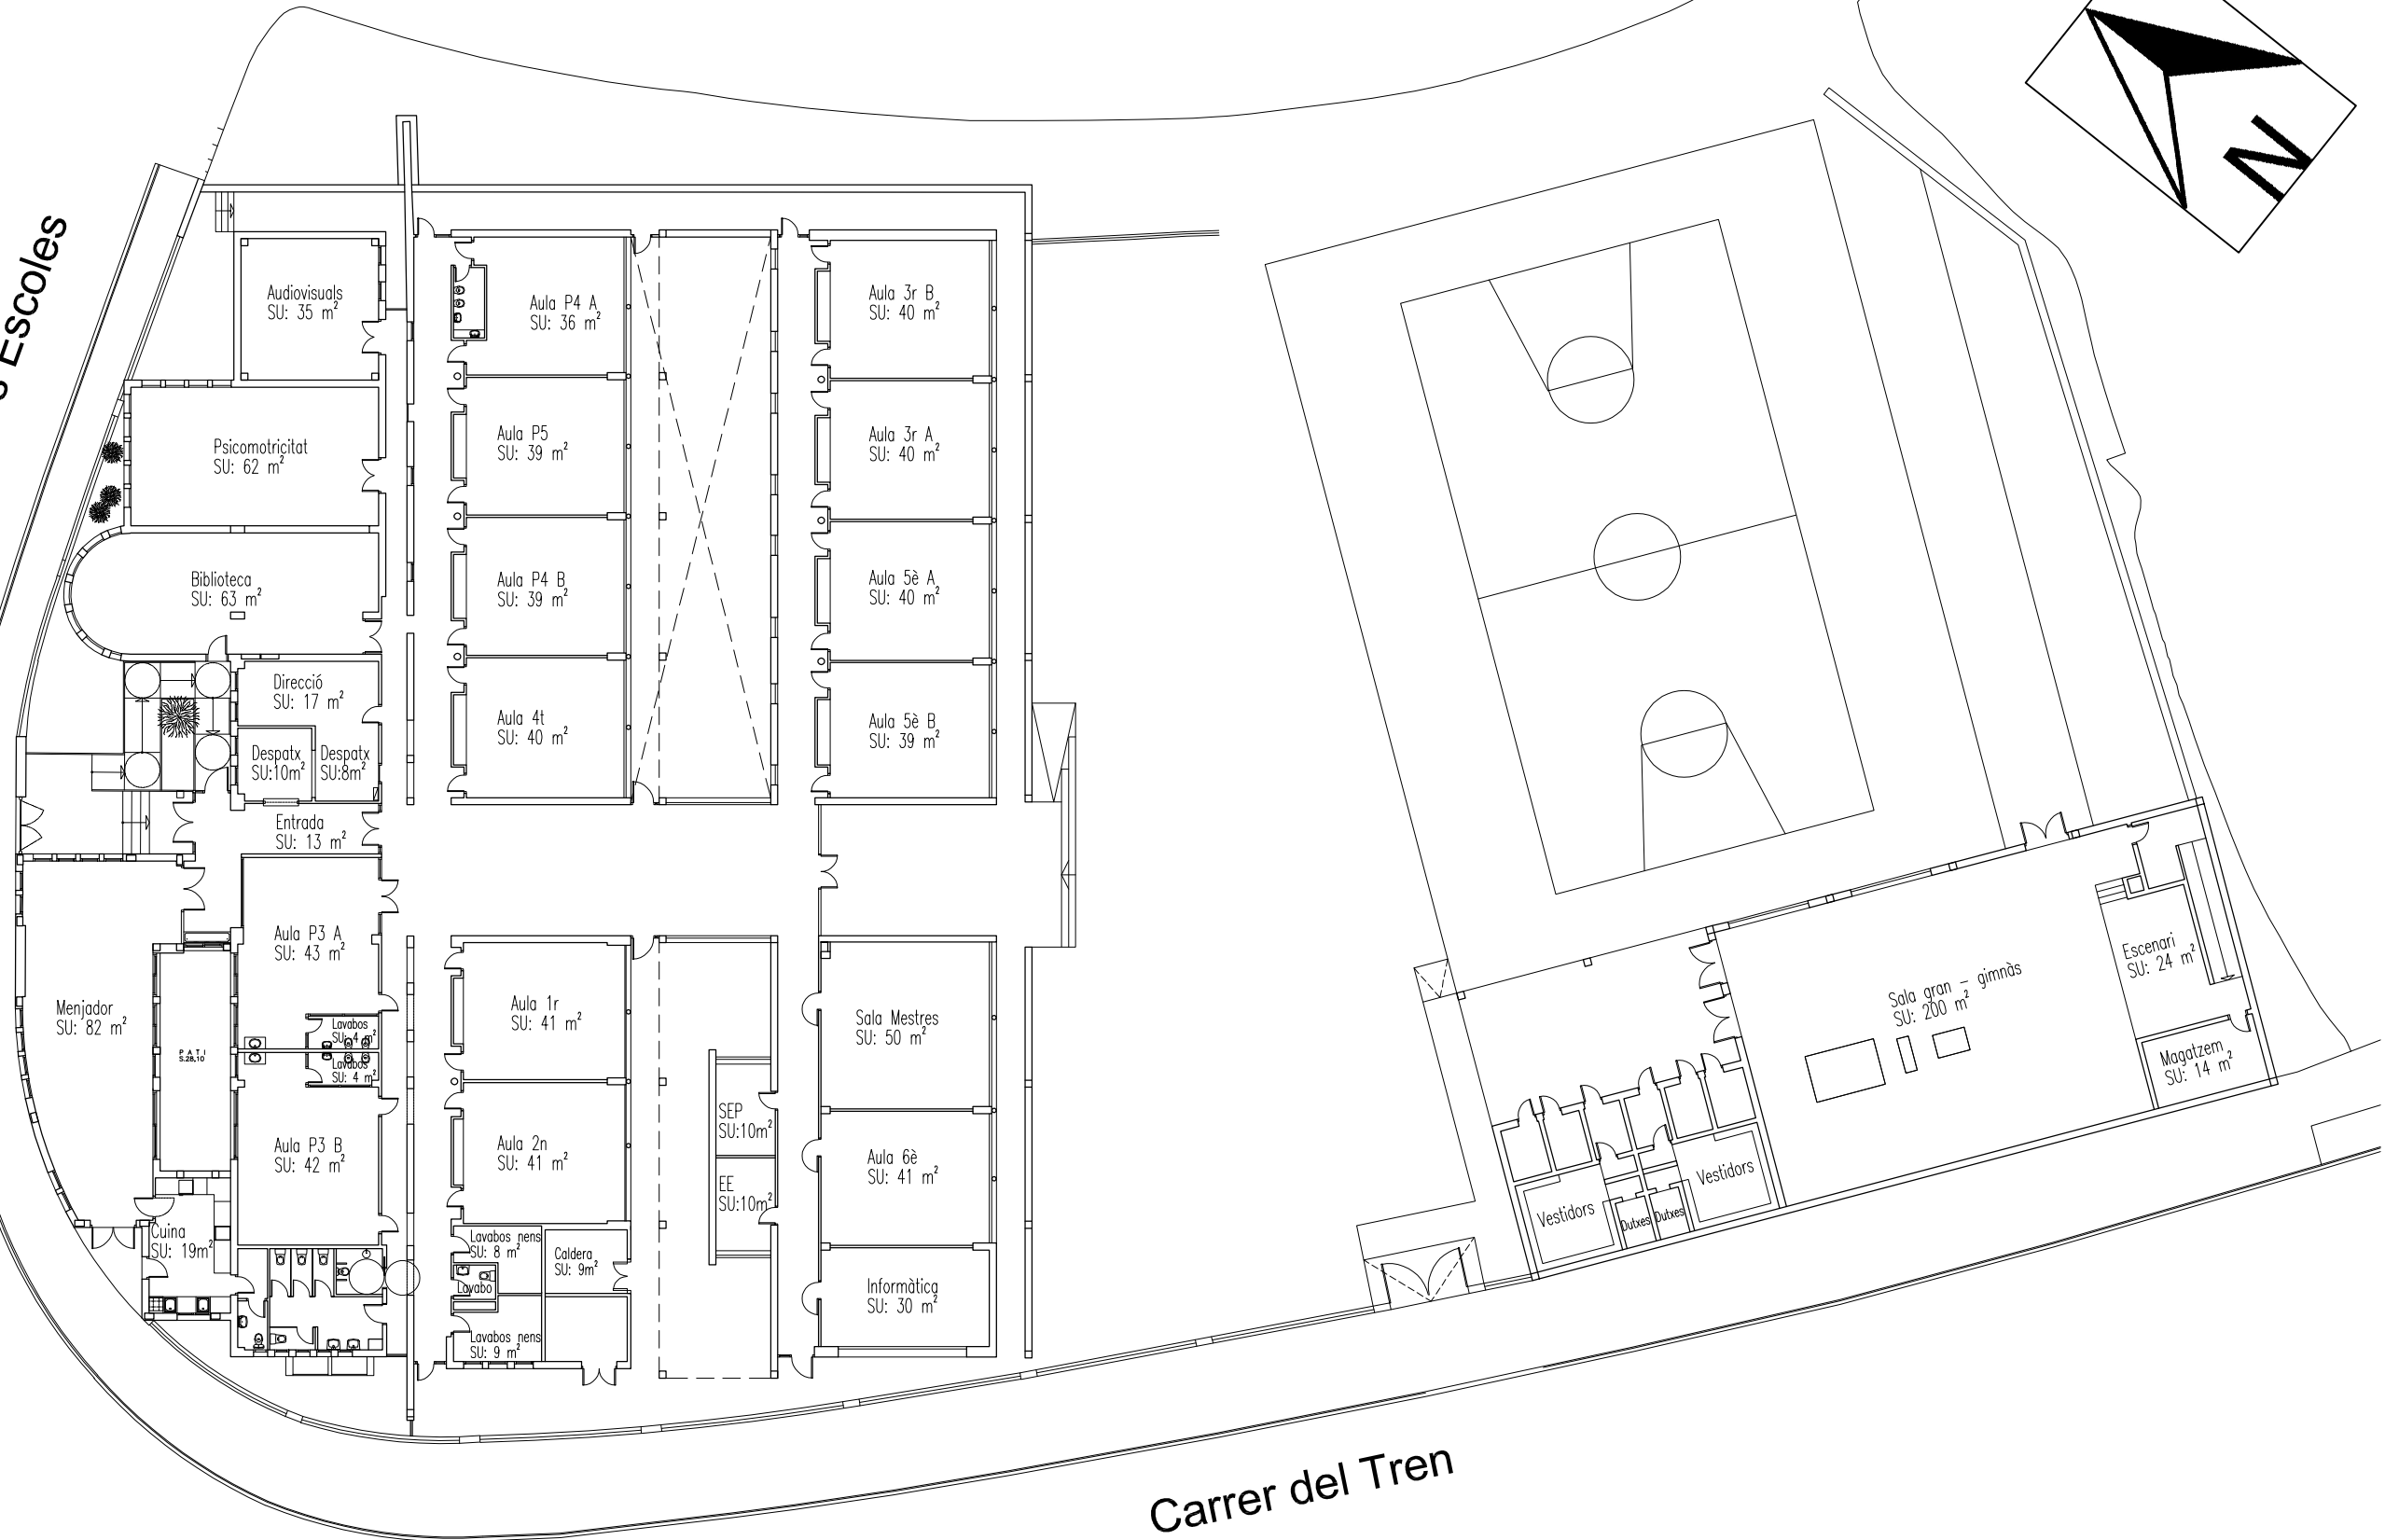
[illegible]s Escoles

N

Audiovisuals
SU: 35 $m^2$

Psicomotricitat
SU: 62 $m^2$

Biblioteca
SU: 63 $m^2$

Direcció
SU: 17 $m^2$

Despatx
SU:10$m^2$

Despatx
SU:8$m^2$

Entrada
SU: 13 $m^2$

Aula P4 A
SU: 36 $m^2$

Aula P5
SU: 39 $m^2$

Aula P4 B
SU: 39 $m^2$

Aula 4t
SU: 40 $m^2$

Aula 3r B
SU: 40 $m^2$

Aula 3r A
SU: 40 $m^2$

Aula 5è A
SU: 40 $m^2$

Aula 5è B
SU: 39 $m^2$

Menjador
SU: 82 $m^2$

PATI
S.28,10

Aula P3 A
SU: 43 $m^2$

Lavabos
SU: 4 $m^2$

Lavabos
SU: 4 $m^2$

Aula P3 B
SU: 42 $m^2$

Cuina
SU: 19$m^2$

Aula 1r
SU: 41 $m^2$

Aula 2n
SU: 41 $m^2$

Lavabos nens
SU: 8 $m^2$

Lavabo

Lavabos nens
SU: 9 $m^2$

Caldera
SU: 9$m^2$

SEP
SU:10$m^2$

EE
SU:10$m^2$

Sala Mestres
SU: 50 $m^2$

Aula 6è
SU: 41 $m^2$

Informàtica
SU: 30 $m^2$

Sala gran – gimnàs
SU: 200 $m^2$

Escenari
SU: 24 $m^2$

Magatzem
SU: 14 $m^2$

Vestidors

Dutxes

Dutxes

Vestidors

Carrer del Tren